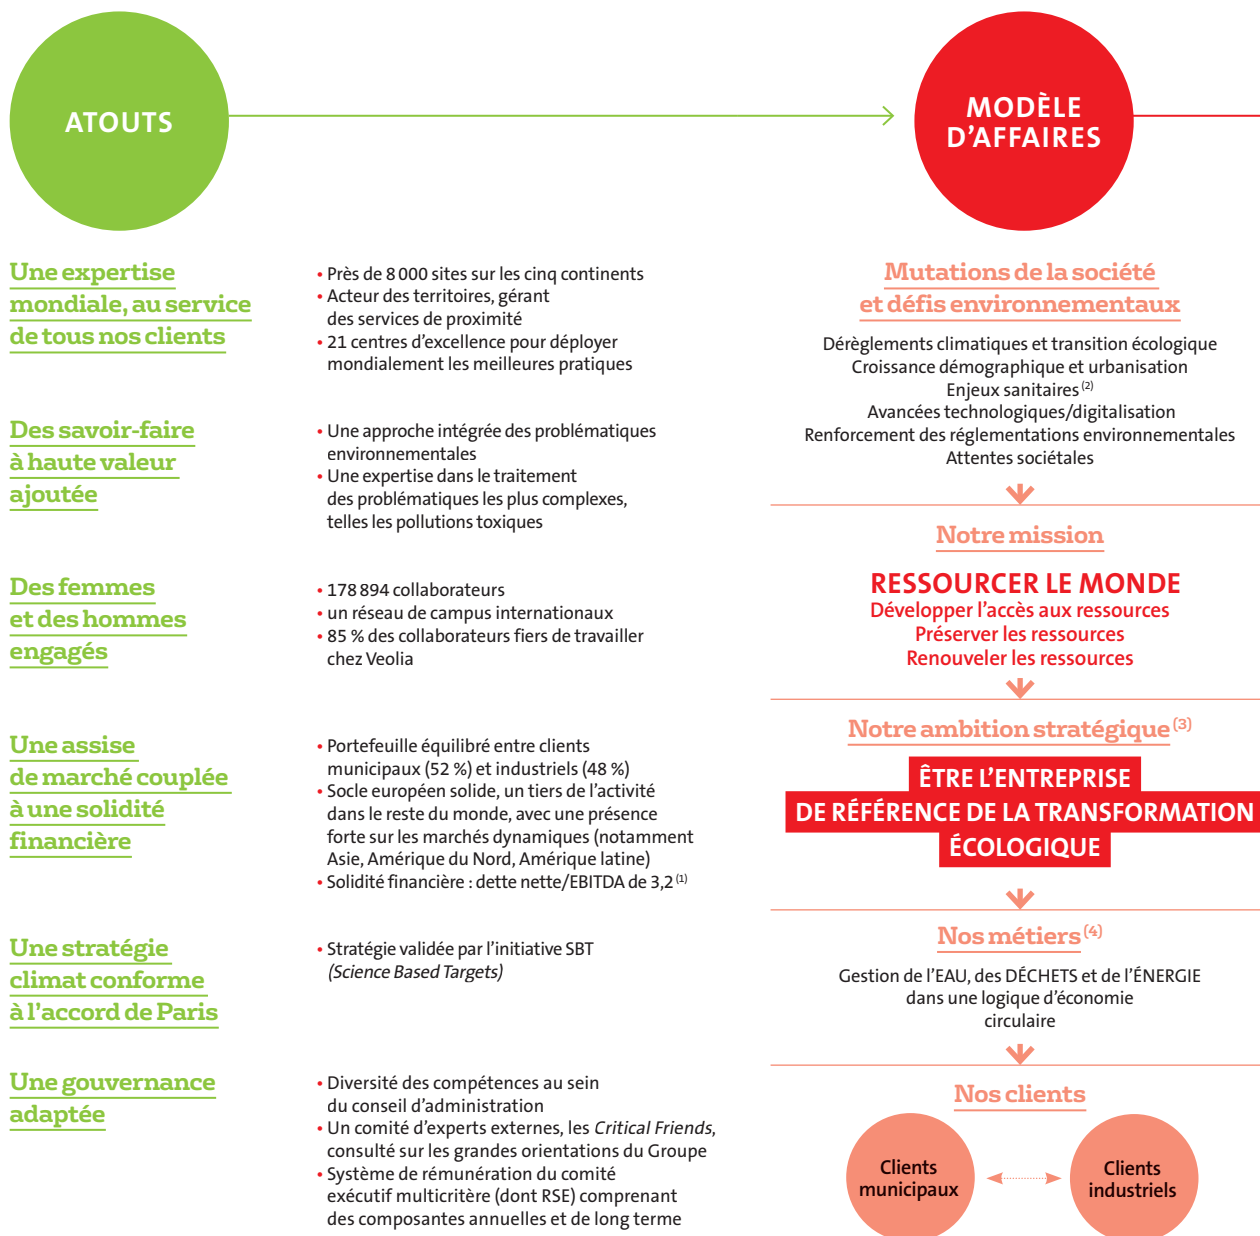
ATOUTS

MODÈLE D'AFFAIRES

Une expertise mondiale, au service de tous nos clients

• Près de 8 000 sites sur les cinq continents
• Acteur des territoires, gérant des services de proximité
• 21 centres d'excellence pour déployer mondialement les meilleures pratiques

Des savoir-faire à haute valeur ajoutée

• Une approche intégrée des problématiques environnementales
• Une expertise dans le traitement des problématiques les plus complexes, telles les pollutions toxiques

Des femmes et des hommes engagés

• 178 894 collaborateurs
• un réseau de campus internationaux
• 85 % des collaborateurs fiers de travailler chez Veolia

Une assise de marché couplée à une solidité financière

• Portefeuille équilibré entre clients municipaux (52 %) et industriels (48 %)
• Socle européen solide, un tiers de l'activité dans le reste du monde, avec une présence forte sur les marchés dynamiques (notamment Asie, Amérique du Nord, Amérique latine)
• Solidité financière : dette nette/EBITDA de 3,2 $^{(1)}$

Une stratégie climat conforme à l'accord de Paris

• Stratégie validée par l'initiative SBT (Science Based Targets)

Une gouvernance adaptée

• Diversité des compétences au sein du conseil d'administration
• Un comité d'experts externes, les Critical Friends, consulté sur les grandes orientations du Groupe
• Système de rémunération du comité exécutif multicritère (dont RSE) comprenant des composantes annuelles et de long terme

Mutations de la société et défis environnementaux

Dérèglements climatiques et transition écologique
Croissance démographique et urbanisation
Enjeux sanitaires $^{(2)}$
Avancées technologiques/digitalisation
Renforcement des réglementations environnementales
Attentes sociétales

Notre mission

RESSOURCER LE MONDE
Développer l'accès aux ressources
Préserver les ressources
Renouveler les ressources

Notre ambition stratégique $^{(3)}$

ÊTRE L'ENTREPRISE DE RÉFÉRENCE DE LA TRANSFORMATION ÉCOLOGIQUE

Nos métiers $^{(4)}$

Gestion de l'EAU, des DÉCHETS et de l'ÉNERGIE dans une logique d'économie circulaire

Nos clients

Clients municipaux

Clients industriels